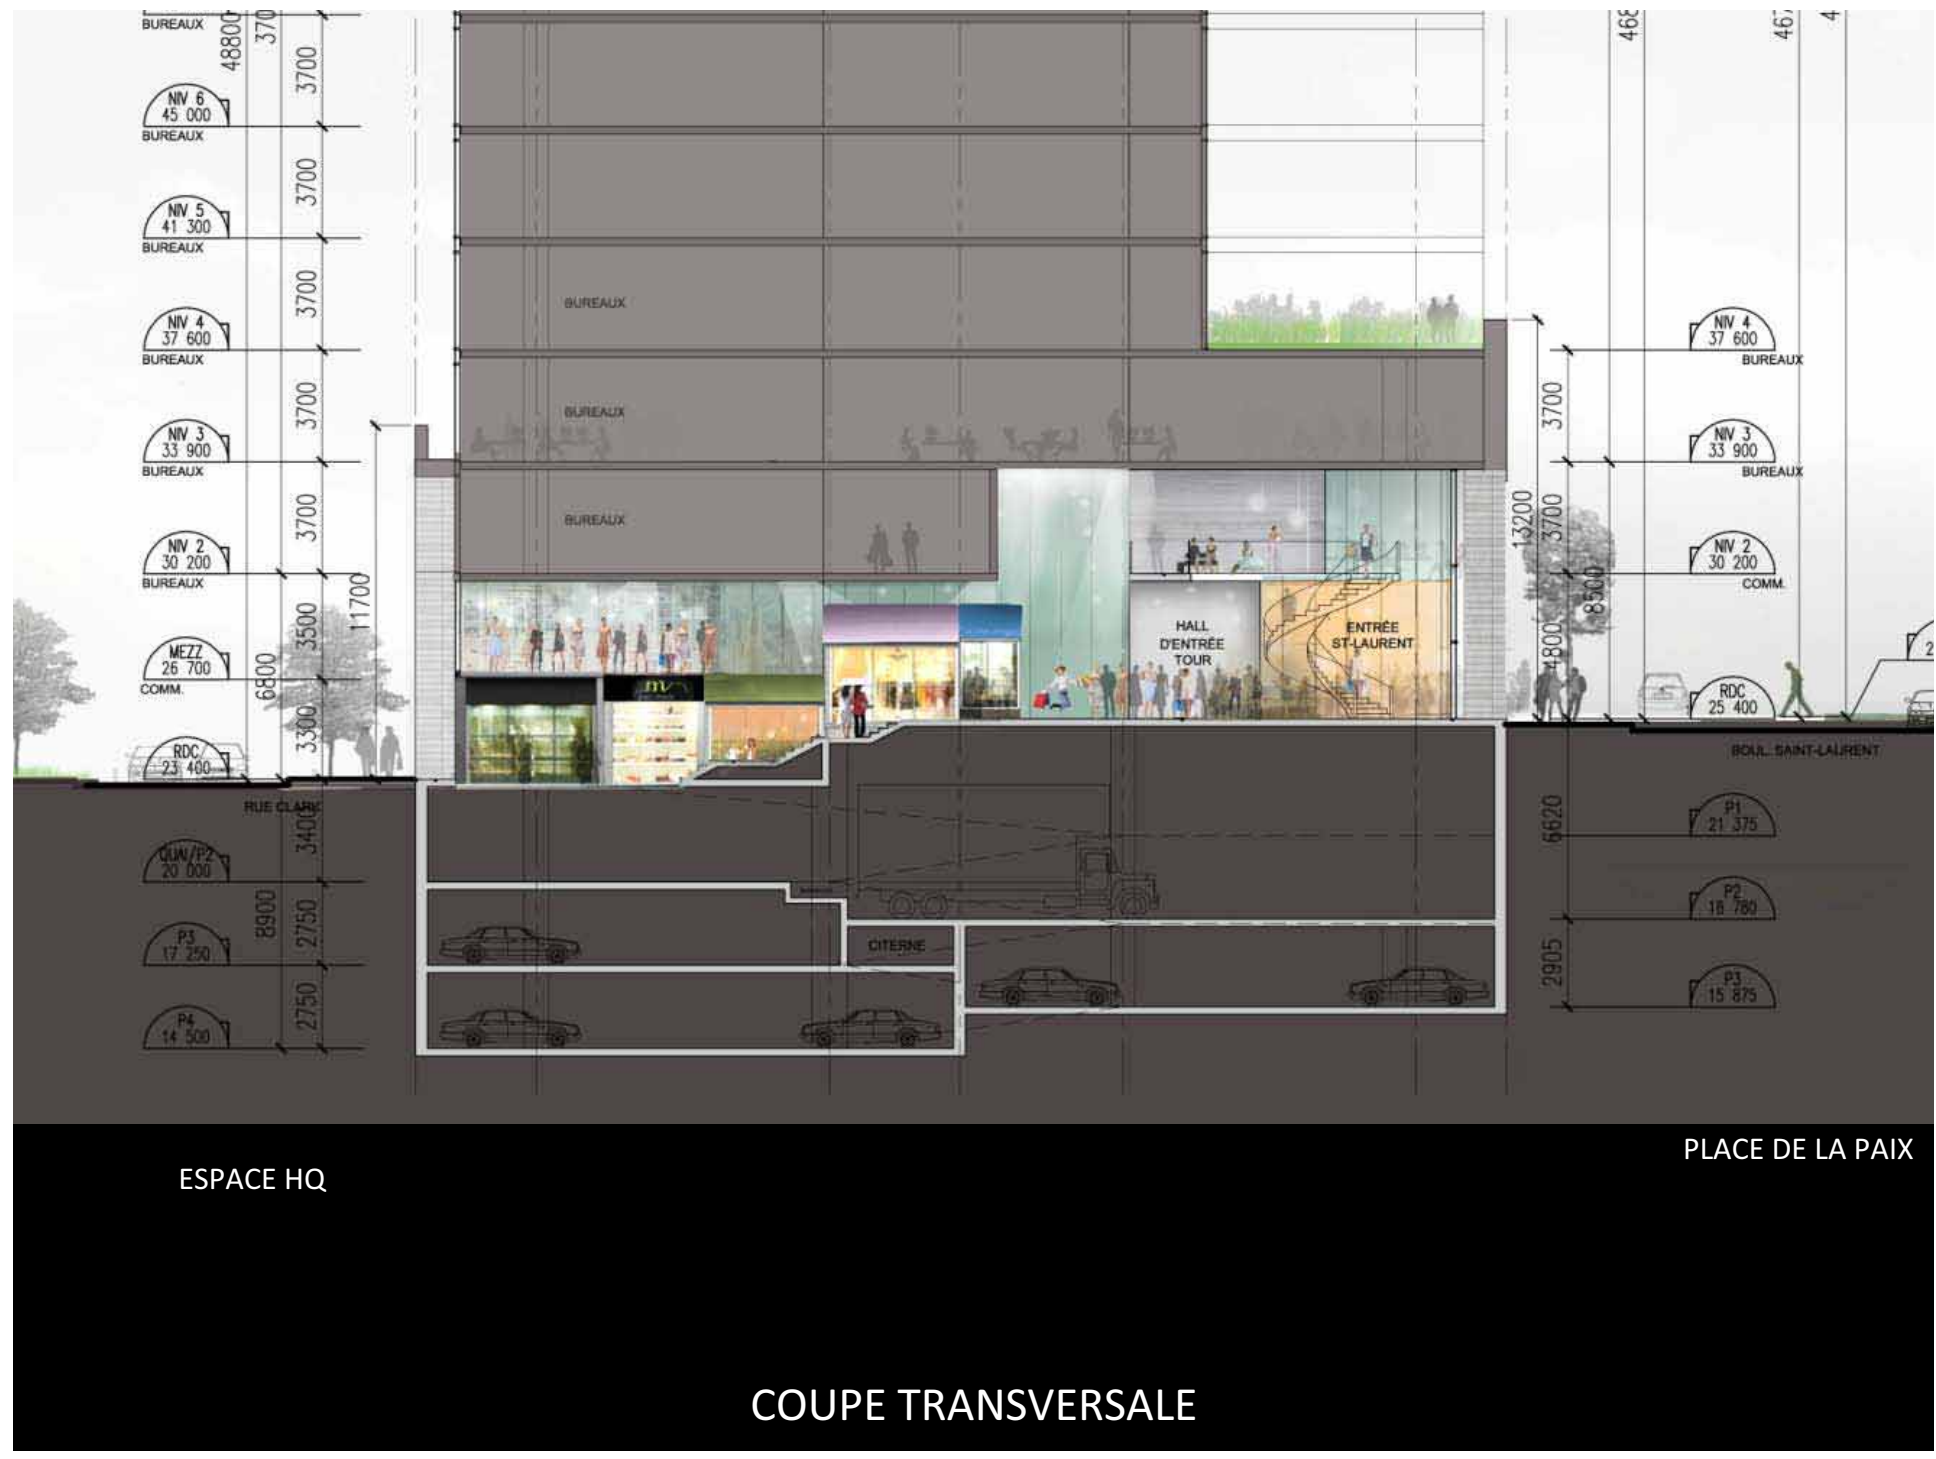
BUREAUX
48800
370
3700
NIV 6
45 000
BUREAUX
3700
NIV 5
41 300
BUREAUX
3700
NIV 4
37 600
BUREAUX
3700
NIV 3
33 900
BUREAUX
3700
NIV 2
30 200
BUREAUX
3500
11700
MEZZ
26 700
COMM.
6800
3300
RDC
23 400
RUE CLARK
3400
QUAI/P2
20 000
8900
2750
P3
17 250
2750
P4
14 500

BUREAUX
BUREAUX
BUREAUX

HALL D'ENTRÉE TOUR
ENTRÉE ST-LAURENT
CITERNE

468
467
4
NIV 4
37 600
BUREAUX
3700
NIV 3
33 900
BUREAUX
13200
3700
NIV 2
30 200
COMM.
8500
4800
2
RDC
25 400
BOUL. SAINT-LAURENT
6620
P1
21 375
P2
18 780
2905
P3
15 875

PLACE DE LA PAIX

ESPACE HQ

COUPE TRANSVERSALE